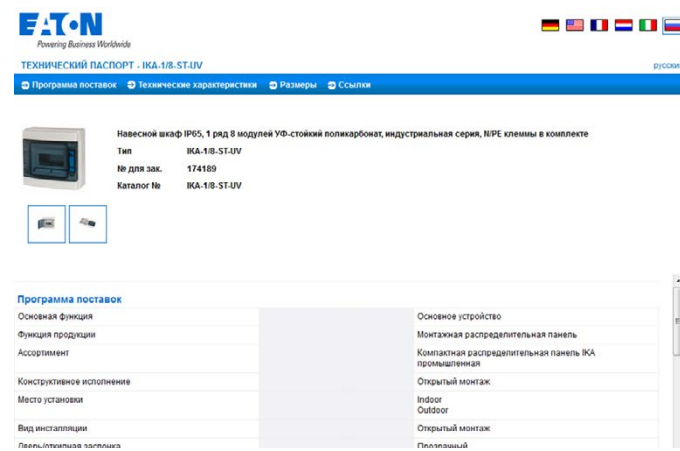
EATON
Powering Business Worldwide

ТЕХНИЧЕСКИЙ ПАСПОРТ - IKA-1/8-ST-UV

русски

Программа поставок   Технические характеристики   Размеры   Ссылки

Навесной шкаф IP65, 1 ряд 8 модулей УФ-стойкий поликарбонат, индустриальная серия, N/PE клеммы в комплекте

| | |
|---|---|
| Тип | IKA-1/8-ST-UV |
| № для зак. | 174189 |
| Каталог № | IKA-1/8-ST-UV |

Программа поставок

| | |
|---|---|
| Основная функция | Основное устройство |
| Функция продукции | Монтажная распределительная панель |
| Ассортимент | Компактная распределительная панель IKA промышленная |
| Конструктивное исполнение | Открытый монтаж |
| Место установки | Indoor Outdoor |
| Вид инсталляции | Открытый монтаж |
| Дверь/откидная заслонка | Прозрачный |